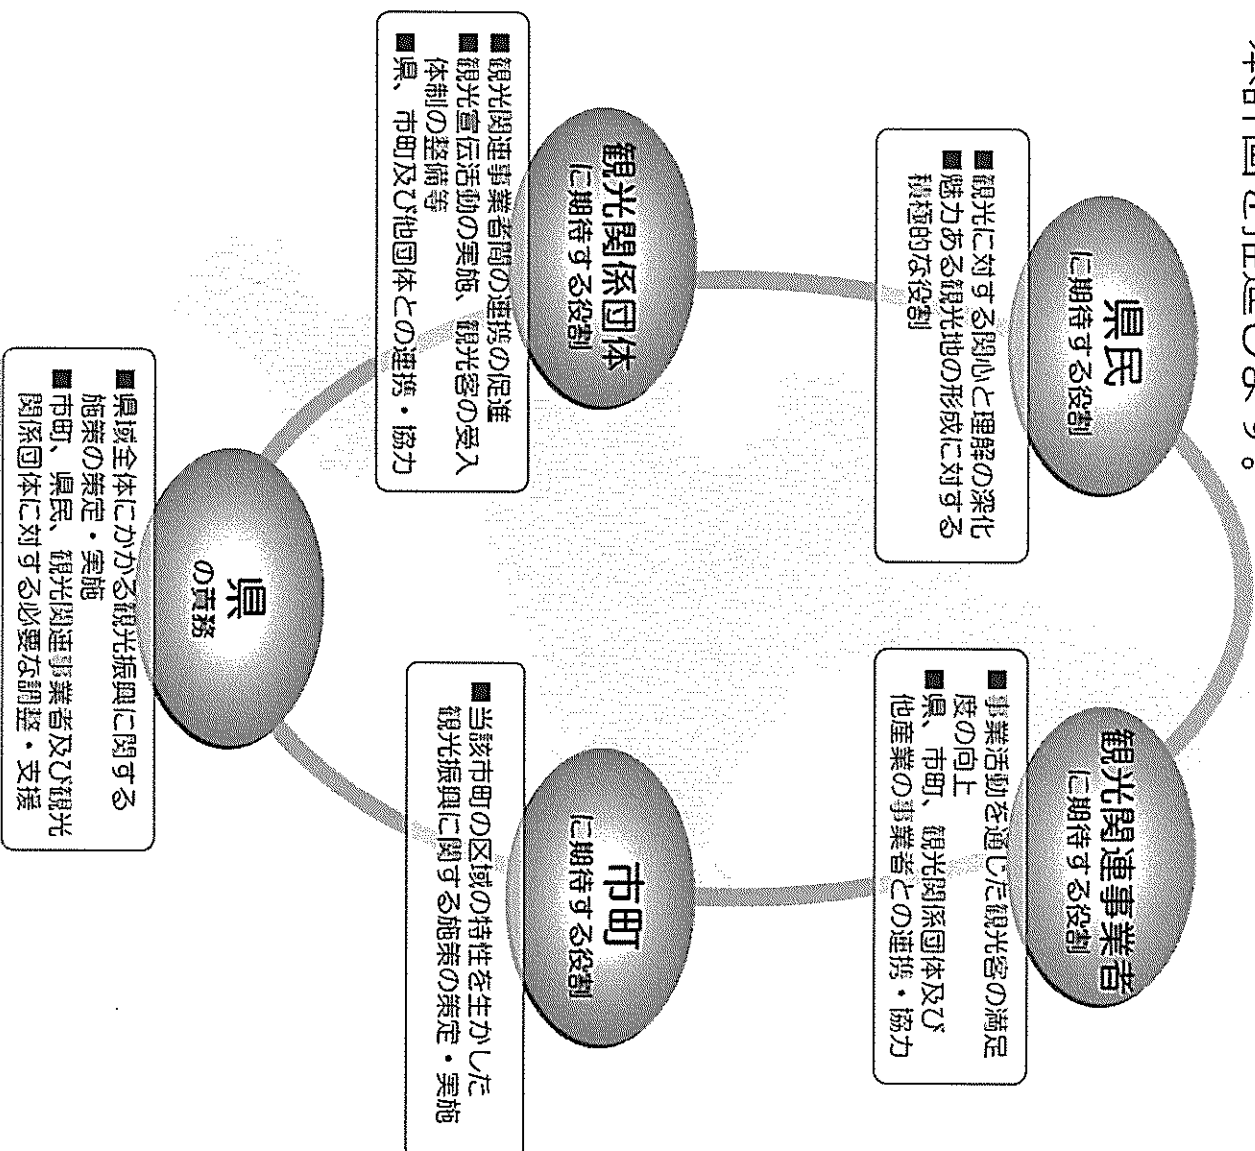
本計画を推進します。

県民
に期待する役割

■観光に対する関心と理解の深化
■魅力ある観光地の形成に対する積極的な役割

観光関係団体
に期待する役割

■観光関連事業者間の連携の促進
■観光宣伝活動の実施、観光客の受入体制の整備等
■県、市町及び他団体との連携・協力

観光関連事業者
に期待する役割

■事業活動を通じた観光客の満足度の向上
■県、市町、観光関係団体及び他産業の事業者との連携・協力

県
の責務

■県域全体にかかる観光振興に関する施策の策定・実施
■市町、県民、観光関連事業者及び観光関係団体に対する必要な調整・支援

市町
に期待する役割

■当該市町の区域の特性を生かした観光振興に関する施策の策定・実施